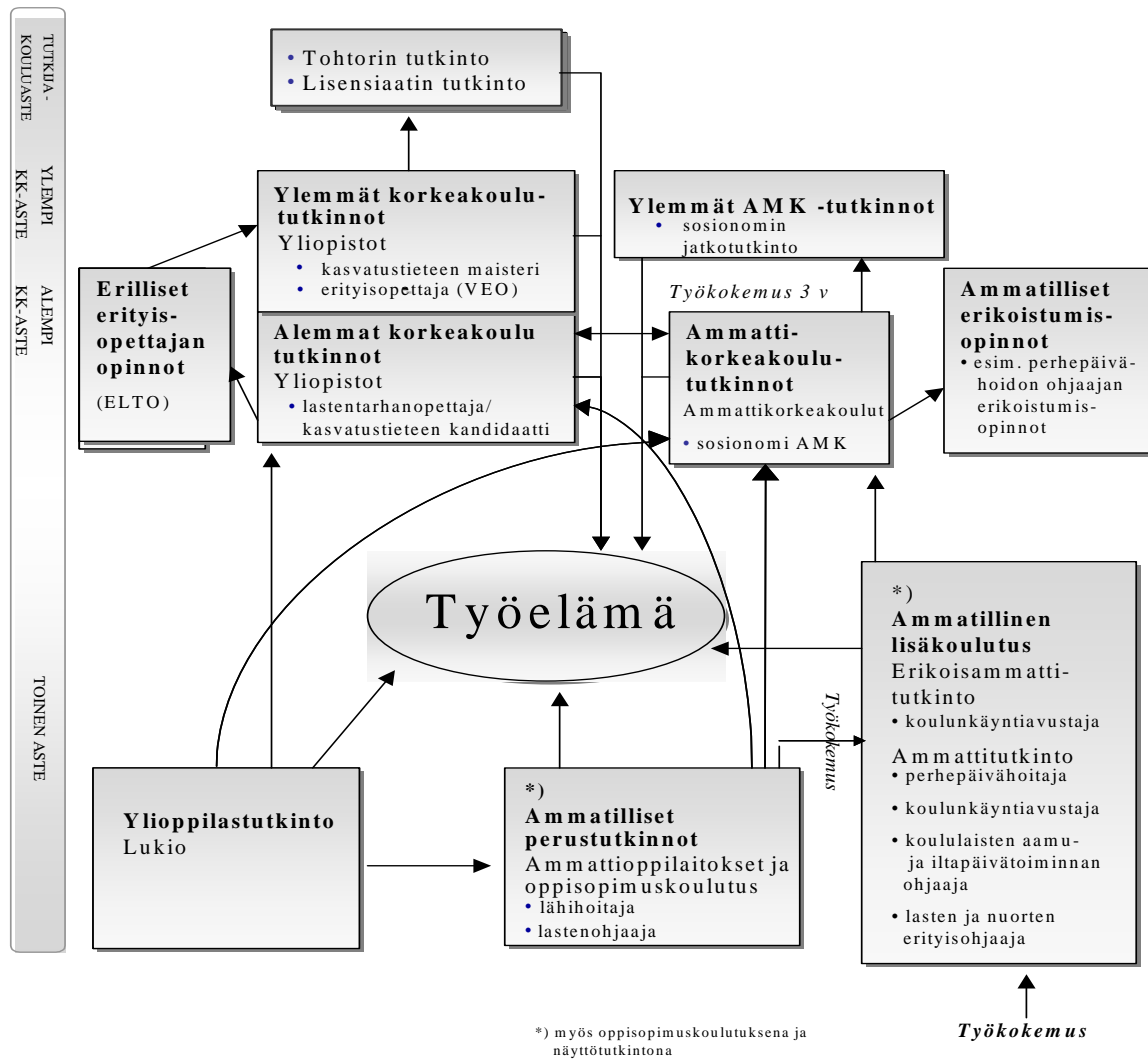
TUTKIJA-KOULUASTE

YLEMPI KK-ASTE

ALEMPI KK-ASTE

TOINEN ASTE

• Tohtorin tutkinto
• Lisensiaatin tutkinto

Ylemmät korkeakoulututkinnot
Yliopistot
• kasvatustieteen maisteri
• erityisopettaja (VEO)

Ylemmät AMK -tutkinnot
• sosionomin jatkotutkinto

Erilliset erityisopettajan opinnot
(ELTO)

Alemmat korkeakoulu tutkinnot
Yliopistot
• lastentarhanopettaja/ kasvatustieteen kandidaatti

Työkokemus 3 v

Ammattikorkeakoulututkinnot
Ammattikorkeakoulut
• sosionomi AMK

Ammatilliset erikoistumisopinnot
• esim. perhepäivähoidon ohjaajan erikoistumisopinnot

Työelämä

*)
Ammatillinen lisäkoulutus
Erikoisammattitutkinto
• koulunkäyntiavustaja
Ammattitutkinto
• perhepäivähoitaja
• koulunkäyntiavustaja
• koululaisten aamu- ja iltapäivätoiminnan ohjaaja
• lasten ja nuorten erityisohjaaja

Työkokemus

Ylioppilastutkinto
Lukio

*)
Ammatilliset perustutkinnot
Ammattioppilaitokset ja oppisopimuskoulutus
• lähihoitaja
• lastenohjaaja

*) myös oppisopimuskoulutuksena ja näyttötutkintona

Työkokemus